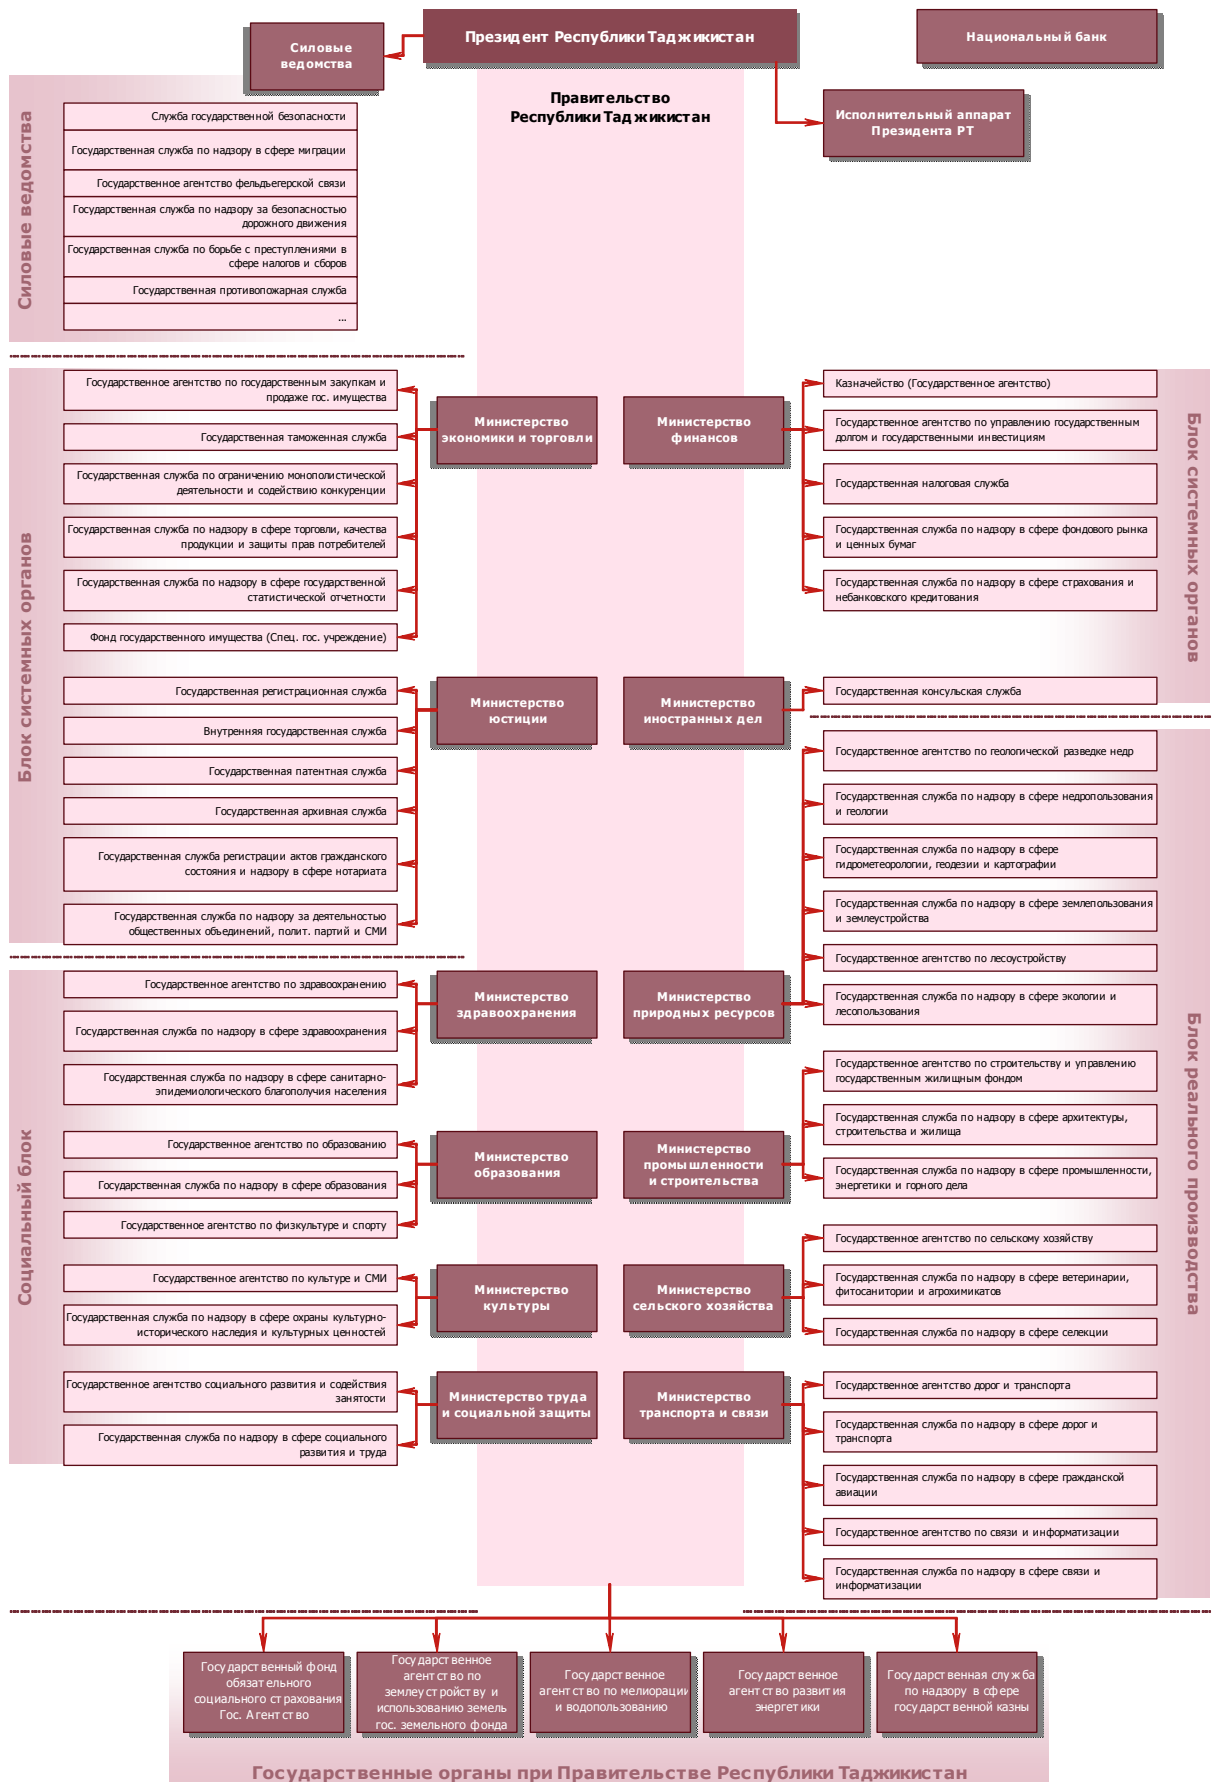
Силовые ведомства

Президент Республики Таджикистан

Национальный банк

Правительство Республики Таджикистан

Исполнительный аппарат Президента РТ

Силовые ведомства

Служба государственной безопасности
Государственная служба по надзору в сфере миграции
Государственное агентство фельдьегерской связи
Государственная служба по надзору за безопасностью дорожного движения
Государственная служба по борьбе с преступлениями в сфере налогов и сборов
Государственная противопожарная служба
...

Блок системных органов

Государственное агентство по государственным закупкам и продаже гос. имущества
Государственная таможенная служба
Государственная служба по ограничению монополистической деятельности и содействию конкуренции
Государственная служба по надзору в сфере торговли, качества продукции и защиты прав потребителей
Государственная служба по надзору в сфере государственной статистической отчетности
Фонд государственного имущества (Спец. гос. учреждение)

Министерство экономики и торговли

Министерство финансов

Казначейство (Государственное агентство)
Государственное агентство по управлению государственным долгом и государственными инвестициям
Государственная налоговая служба
Государственная служба по надзору в сфере фондового рынка и ценных бумаг
Государственная служба по надзору в сфере страхования и небанковского кредитования

Блок системных органов

Государственная регистрационная служба
Внутренняя государственная служба
Государственная патентная служба
Государственная архивная служба
Государственная служба регистрации актов гражданского состояния и надзору в сфере нотариата
Государственная служба по надзору за деятельностью общественных обьединений, полит. партий и СМИ

Министерство юстиции

Министерство иностранных дел

Государственная консульская служба

Государственное агентство по геологической разведке недр
Государственная служба по надзору в сфере недропользования и геологии
Государственная служба по надзору в сфере гидрометеорологии, геодезии и картографии
Государственная служба по надзору в сфере землепользования и землеустройства
Государственное агентство по лесоустройству
Государственная служба по надзору в сфере экологии и лесопользования

Социальный блок

Государственное агентство по здравоохранению
Государственная служба по надзору в сфере здравоохранения
Государственная служба по надзору в сфере санитарно-эпидемиологического благополучия населения

Министерство здравоохранения

Министерство природных ресурсов

Государственное агентство по строительству и управлению государственным жилищным фондом
Государственная служба по надзору в сфере архитектуры, строительства и жилища
Государственная служба по надзору в сфере промышленности, энергетики и горного дела

Государственное агентство по образованию
Государственная служба по надзору в сфере образования
Государственное агентство по физкультуре и спорту

Министерство образования

Министерство промышленности и строительства

Государственное агентство по сельскому хозяйству
Государственная служба по надзору в сфере ветеринарии, фитосанитории и агрохимикатов
Государственная служба по надзору в сфере селекции

Государственное агентство по культуре и СМИ
Государственная служба по надзору в сфере охраны культурно-исторического наследия и культурных ценностей

Министерство культуры

Министерство сельского хозяйства

Государственное агентство социального развития и содействия занятости
Государственная служба по надзору в сфере социального развития и труда

Министерство труда и социальной защиты

Министерство транспорта и связи

Государственное агентство дорог и транспорта
Государственная служба по надзору в сфере дорог и транспорта
Государственная служба по надзору в сфере гражданской авиации
Государственное агентство по связи и информатизации
Государственная служба по надзору в сфере связи и информатизации

Блок реального производства

Государственный фонд обязательного социального страхования Гос. Агентство

Государственное агентство по землеустройству и использованию земель гос. земельного фонда

Государственное агентство по мелиорации и водопользованию

Государственное агентство развития энергетики

Государственная служба по надзору в сфере государственной казны

Государственные органы при Правительстве Республики Таджикистан